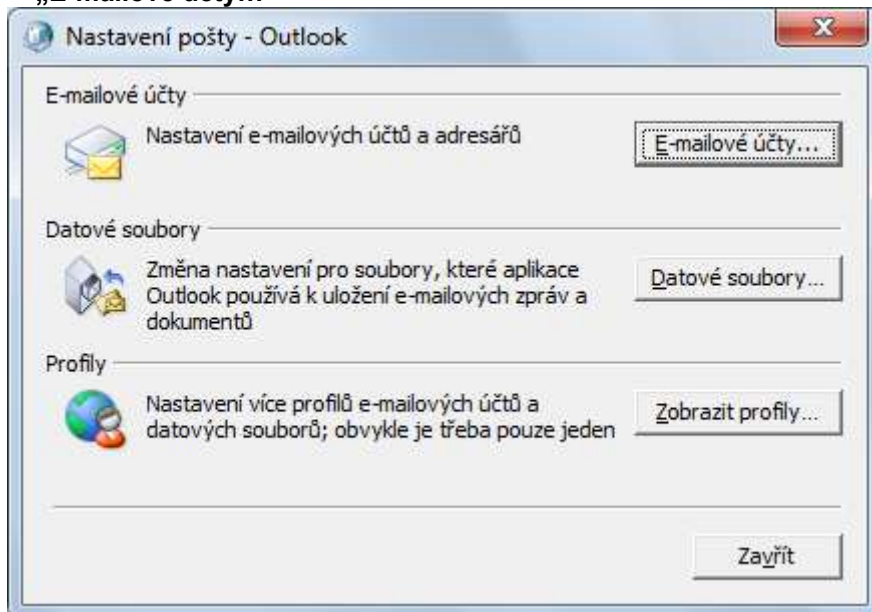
„E-mailové účty...“

Nastavení pošty - Outlook

E-mailové účty

Nastavení e-mailových účtů a adresářů

E-mailové účty...

Datové soubory

Změna nastavení pro soubory, které aplikace Outlook používá k uložení e-mailových zpráv a dokumentů

Datové soubory...

Profily

Nastavení více profilů e-mailových účtů a datových souborů; obvykle je třeba pouze jeden

Zobrazit profily...

Zavřít